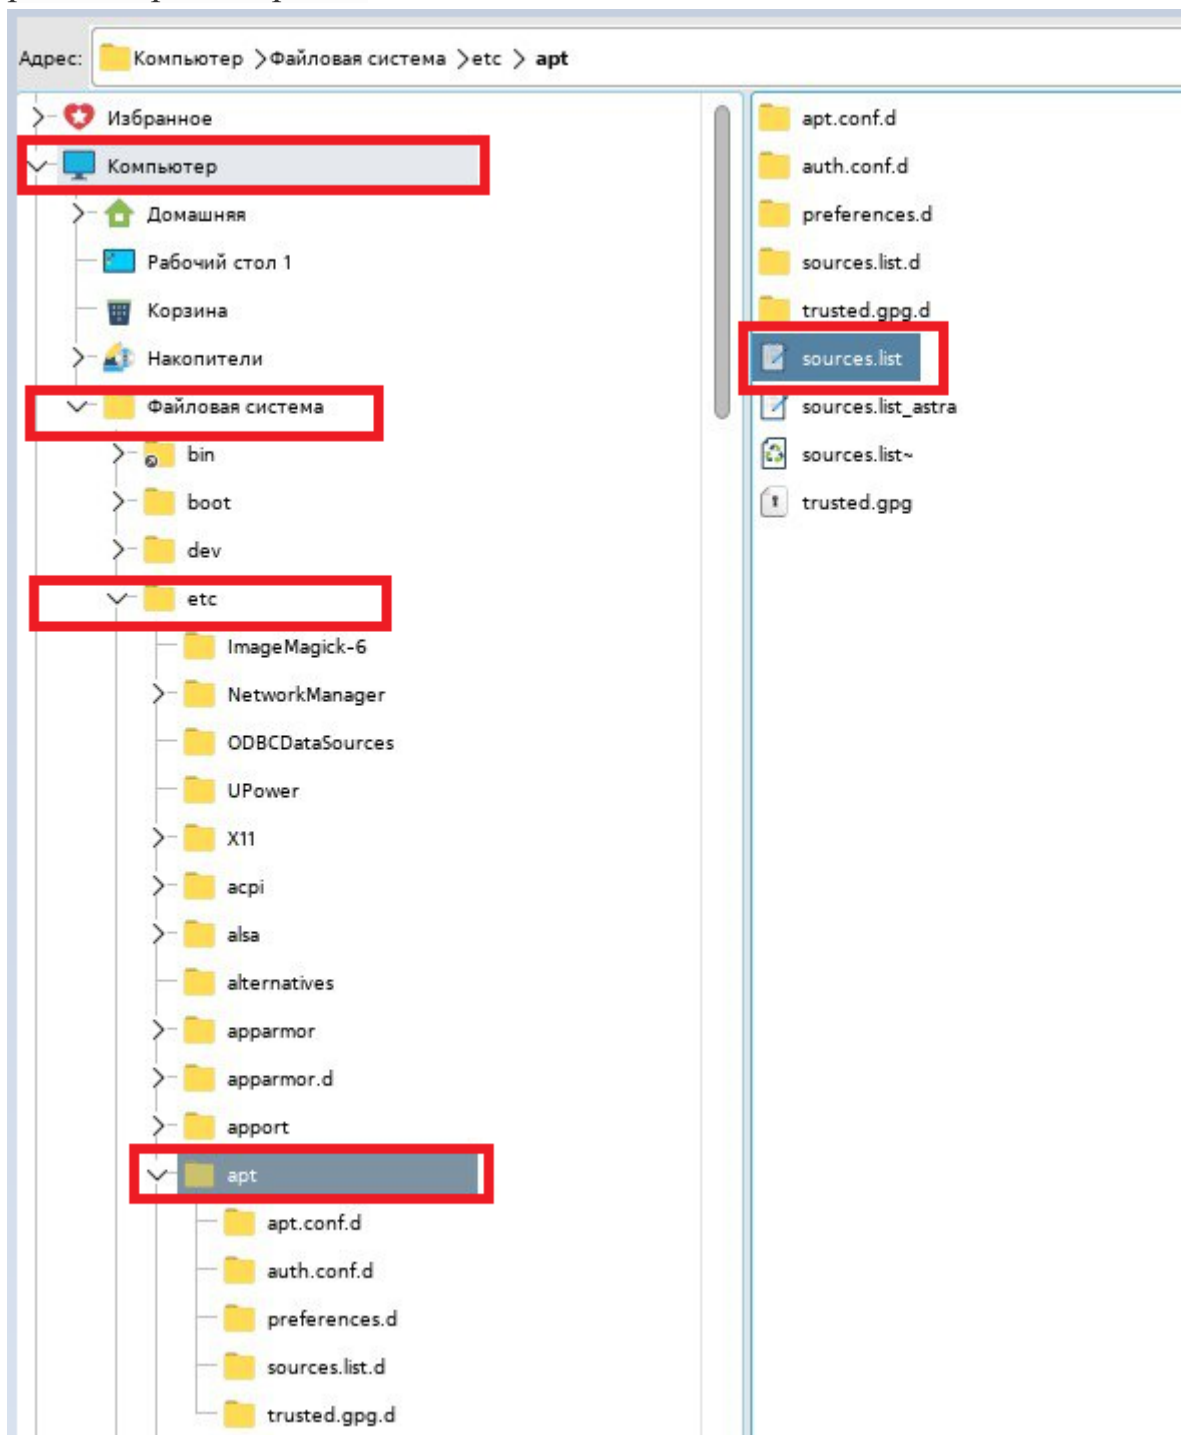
Адрес: Компьютер > Файловая система > etc > apt

Избранное
Компьютер
Домашняя
Рабочий стол 1
Корзина
Накопители
Файловая система
bin
boot
dev
etc
ImageMagick-6
NetworkManager
ODBCDataSources
UPower
X11
acpi
alsa
alternatives
apparmor
apparmor.d
apport
apt
apt.conf.d
auth.conf.d
preferences.d
sources.list.d
trusted.gpg.d

apt.conf.d
auth.conf.d
preferences.d
sources.list.d
trusted.gpg.d
sources.list
sources.list_astra
sources.list~
trusted.gpg